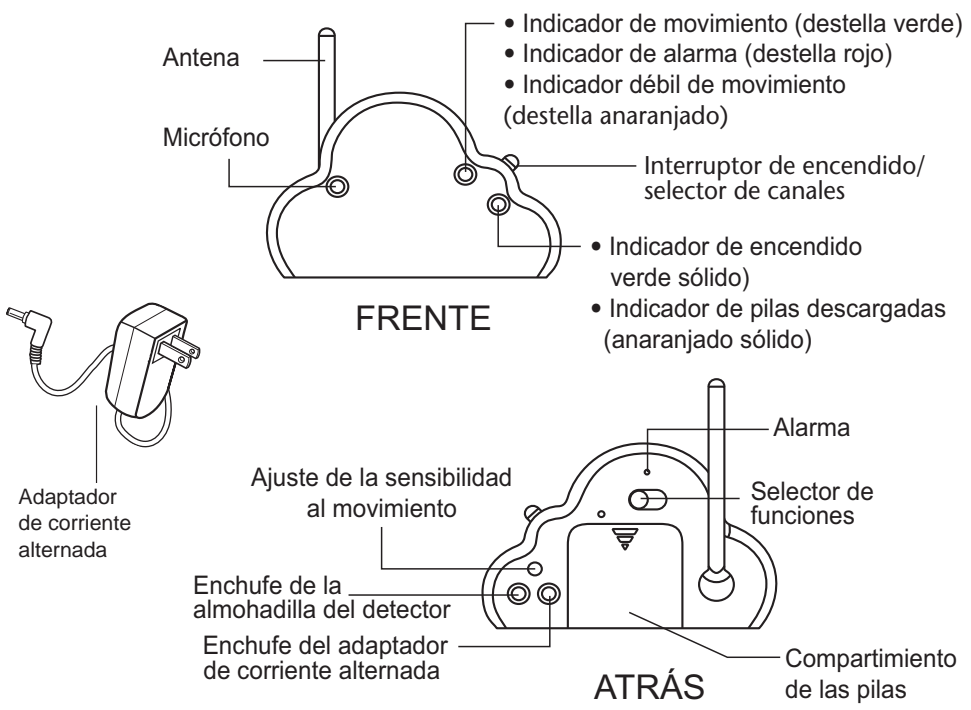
Antena

Micrófono

• Indicador de movimiento (destella verde)
• Indicador de alarma (destella rojo)
• Indicador débil de movimiento (destella anaranjado)

Interruptor de encendido/ selector de canales

• Indicador de encendido verde sólido)
• Indicador de pilas descargadas (anaranjado sólido)

FRENTE

Adaptador de corriente alternada

Alarma

Ajuste de la sensibilidad al movimiento

Selector de funciones

Enchufe de la almohadilla del detector

Enchufe del adaptador de corriente alternada

ATRÁS

Compartimiento de las pilas